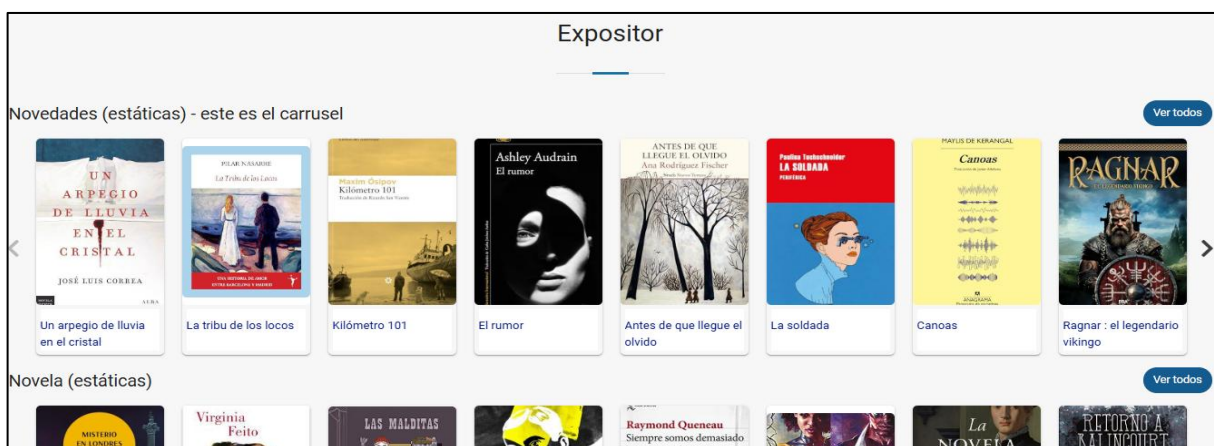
Expositor

Novedades (estáticas) - este es el carrusel

Ver todos

UN ARPEGIO DE LLUVIA EN EL CRISTAL
JOSÉ LUIS CORREA

PILAR NASARRE
La Tribu de los Locos
UNA HISTORIA DE AMOR ENTRE BARCELONA Y MADRID

Maxim Ósipov
Kilómetro 101

Ashley Audrain
El rumor

ANTES DE QUE LLEGUE EL OLVIDO
Ana Rodríguez Fischer

Paulina Tauchscheider
LA SOLDADA

MAYLIS DE KERANGAL
Canoas
ANAGRAMA

RAGNAR

Un arpegio de lluvia en el cristal

La tribu de los locos

Kilómetro 101

El rumor

Antes de que llegue el olvido

La soldada

Canoas

Ragnar : el legendario vikingo

Novela (estáticas)

Ver todos

MISTERIO EN LONDRES

Virginia Feito

LAS MALDITAS

Raymond Queneau
Siempre somos demasiado

La NOVELA

RETORNO A KALINCOURT